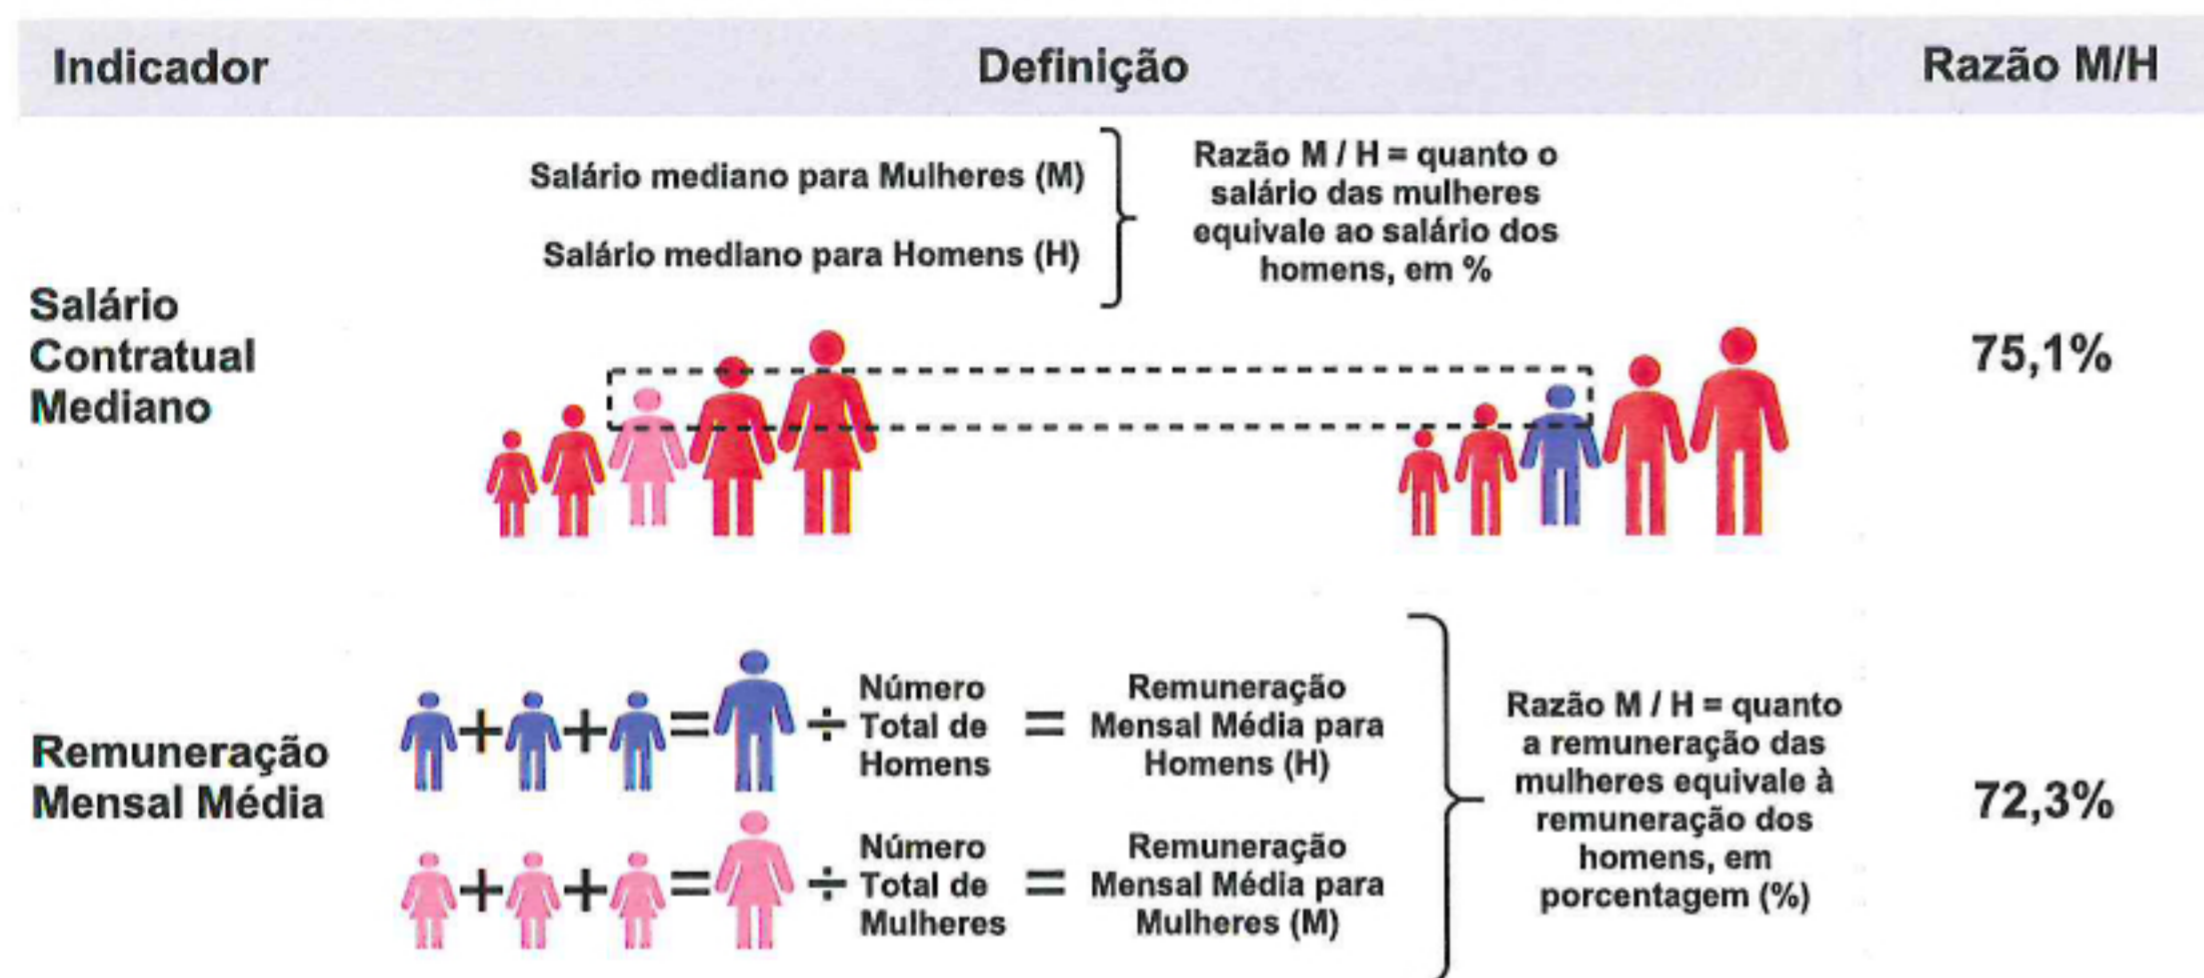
| Indicador | Definição | Razão M/H |
|---|---|---|
| Salário Contratual Mediano | Salário mediano para Mulheres (M)<br>Salário mediano para Homens (H)<br>Razão M / H = quanto o salário das mulheres equivale ao salário dos homens, em % | 75,1% |
| Remuneração Mensal Média | + + = ÷ Número Total de Homens = Remuneração Mensal Média para Homens (H)<br>+ + = ÷ Número Total de Mulheres = Remuneração Mensal Média para Mulheres (M)<br>Razão M / H = quanto a remuneração das mulheres equivale à remuneração dos homens, em porcentagem (%) | 72,3% |